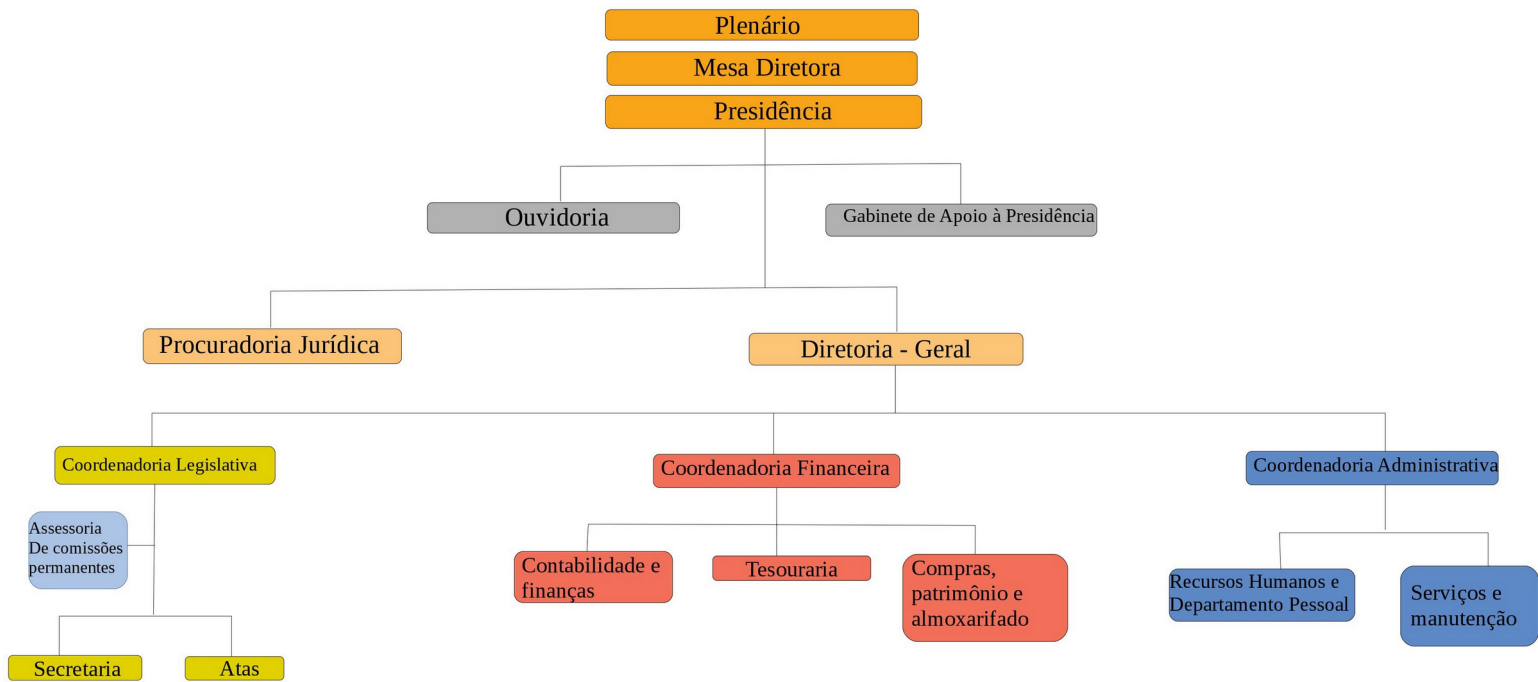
Plenário

Mesa Diretora

Presidência

Ouvidoria

Gabinete de Apoio à Presidência

Procuradoria Jurídica

Diretoria - Geral

Coordenadoria Legislativa

Assessoria De comissões permanentes

Secretaria

Atas

Coordenadoria Financeira

Contabilidade e finanças

Tesouraria

Compras, patrimônio e almoxarifado

Coordenadoria Administrativa

Recursos Humanos e Departamento Pessoal

Serviços e manutenção